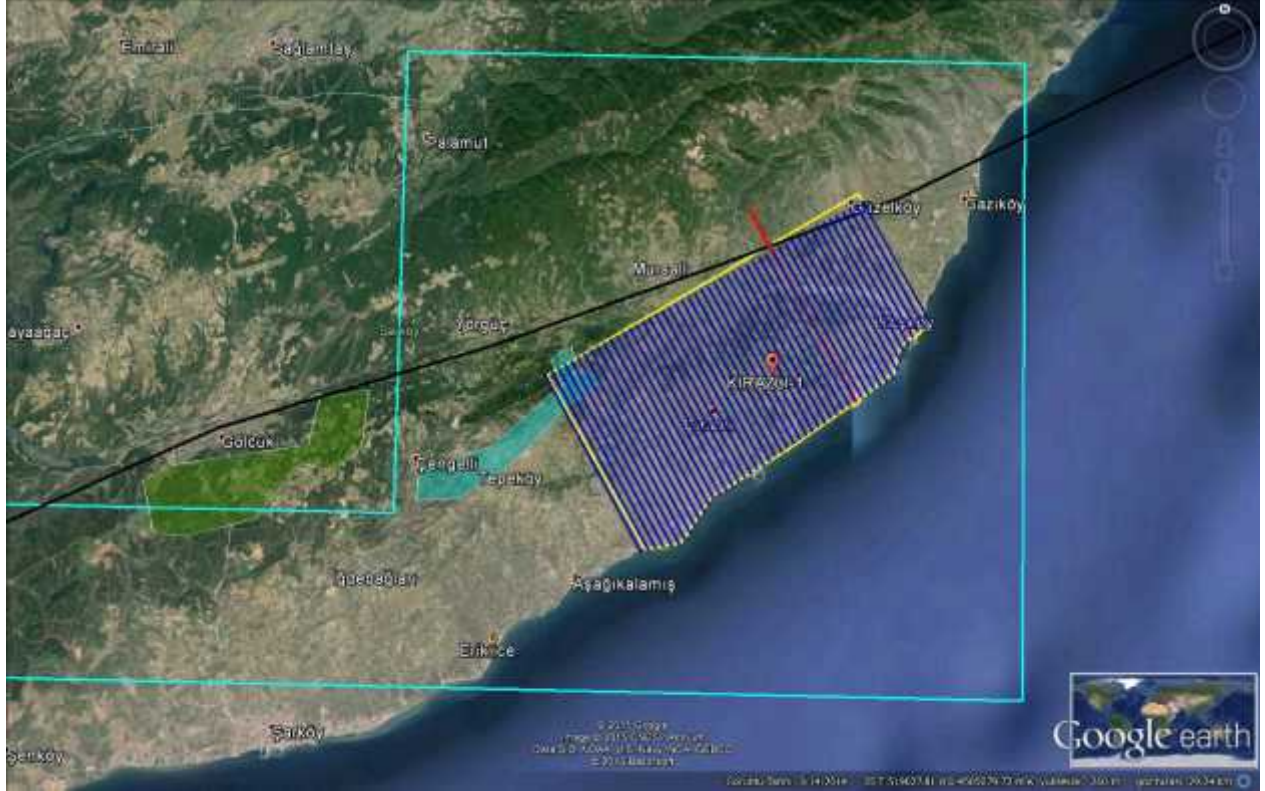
Emirali
Sağlamtaş
Palamut
Güzelköy
Gaziköy
Mursalli
ayaağaç
Yörgüç
Sarıköy
KIRAZLI-1
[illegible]
Gölcük
Çengelli
Tepeköy
İğdebağları
Aşağıkalamış
Erikli
Şarköy
Şenköy
© 2015 Google
Image © 2015 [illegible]
Data S.I.O., NOAA, U.S. Navy, NGA, GEBCO
© 2015 Basarsoft
Google earth
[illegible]